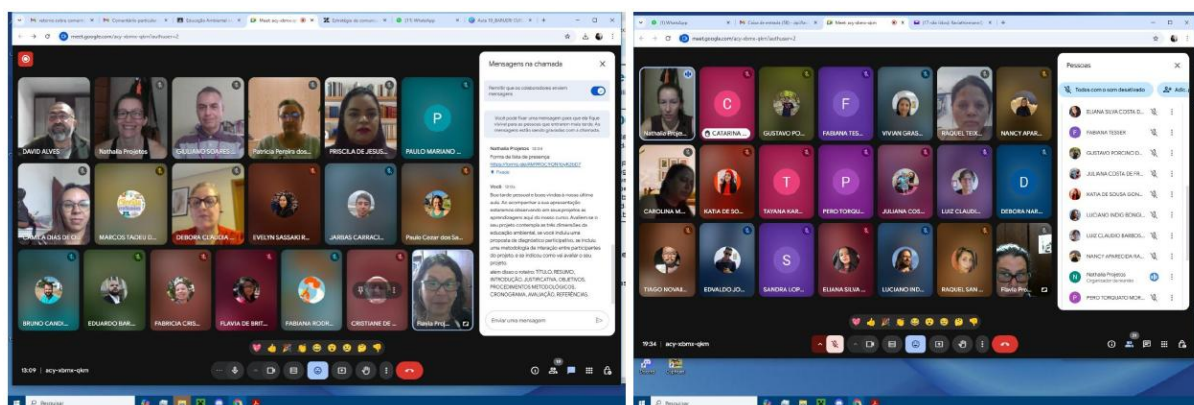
meet.google.com/acy-xbmx-qkm?authuser=2

Mensagens na chamada

Permitir que os colaboradores enviem mensagens

Você pode fixar uma mensagem para que ela fique visível para as pessoas que entrarem mais tarde. As mensagens serão salvas gravadas com a chamada.

Nathalia Projetos 10:09
Ponha de lista de presença:
https://forms.gle/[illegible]
Fixada

Você 10:55
Boa tarde pessoal! E bons vindos a nossa última aula. Ao acompanhar a sua apresentação estaremos observando em seus projetos as aprendizagens aqui do nosso curso. Avaliem se o seu projeto contempla as três dimensões da educação ambiental, se você incluiu uma proposta de diagnóstico participativo, se incluiu uma metodologia de interação entre participantes do projeto e se indicou como vai avaliar o seu projeto.
além disso o roteiro: TÍTULO, RESUMO, INTRODUÇÃO, JUSTIFICATIVA, OBJETIVOS, PROCEDIMENTOS METODOLÓGICOS, CRONOGRAMA, AVALIAÇÃO, REFERÊNCIAS.

Enviar uma mensagem

DAVID ALVES
Nathalia Projetos
GIULIANO SOARES
Patricia Pereira dos...
PRISCILA DE JESUS...
PAULO MARIANO ...
CAMILA DIAS DE O...
MARCOS TADEU D...
DEBORA CLAUDIA ...
EVELYN SASSAKI R...
JARBAS CARRACI...
Paulo Cezar dos Sa...
BRUNO CANDI...
EDUARDO BAR...
FABRICIA CRIS...
FLAVIA DE BRIT...
FABIANA RODR...
CRISTIANE DE ...
Flavia Proj...

13:09 | acy-xbmx-qkm

meet.google.com/acy-xbmx-qkm?authuser=2

Pessoas

Todos com o som desativado

ELIANA SILVA COSTA D...
FABIANA TESSER
GUSTAVO PORCINO D...
JULIANA COSTA DE FR...
KATIA DE SOUSA GION...
LUCIANO INDIO BONOI...
LUIZ CLAUDIO BARBOS...
NANCY APARECIDA M...
Nathalia Projetos
Organizador da reunião
PERO TORQUATO MOR...

Nathalia Proje...
CATARINA ...
GUSTAVO PO...
FABIANA TES...
VIVIAN GRAS...
RAQUEL TEIX...
NANCY APAR...
CAROLINA M...
KATIA DE SO...
TAYANA KAR...
PERO TORQU...
JULIANA COS...
LUIZ CLAUDI...
DEBORA NAR...
TIAGO NOVAE...
EDVALDO JO...
SANDRA LOP...
ELIANA SILVA ...
LUCIANO IND...
RAQUEL SAN...
Flavia Pro...

19:34 | acy-xbmx-qkm

Pesquisar